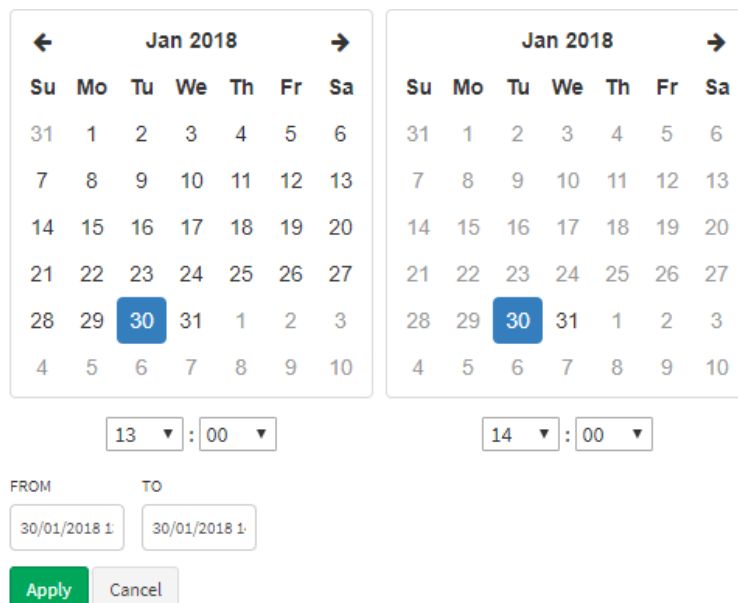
←	Jan 2018	→

| Su | Mo | Tu | We | Th | Fr | Sa |
|---|---|---|---|---|---|---|
| 31 | 1 | 2 | 3 | 4 | 5 | 6 |
| 7 | 8 | 9 | 10 | 11 | 12 | 13 |
| 14 | 15 | 16 | 17 | 18 | 19 | 20 |
| 21 | 22 | 23 | 24 | 25 | 26 | 27 |
| 28 | 29 | 30 | 31 | 1 | 2 | 3 |
| 4 | 5 | 6 | 7 | 8 | 9 | 10 |

Jan 2018	→

| Su | Mo | Tu | We | Th | Fr | Sa |
|---|---|---|---|---|---|---|
| 31 | 1 | 2 | 3 | 4 | 5 | 6 |
| 7 | 8 | 9 | 10 | 11 | 12 | 13 |
| 14 | 15 | 16 | 17 | 18 | 19 | 20 |
| 21 | 22 | 23 | 24 | 25 | 26 | 27 |
| 28 | 29 | 30 | 31 | 1 | 2 | 3 |
| 4 | 5 | 6 | 7 | 8 | 9 | 10 |

13 ▼ : 00 ▼

14 ▼ : 00 ▼

FROM
30/01/2018 1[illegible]

TO
30/01/2018 1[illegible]

Apply
Cancel